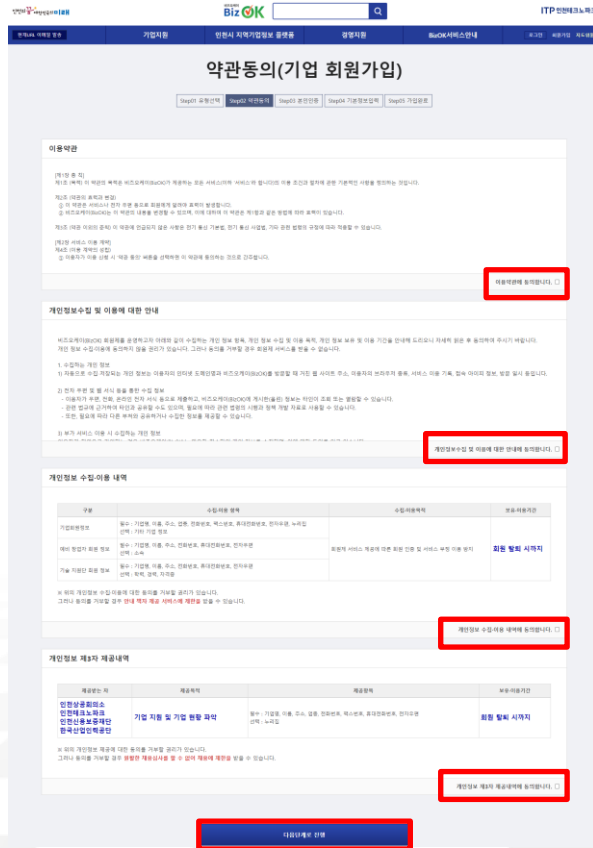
Biz OK

ITP 인천테크노파크

기업지원 | 인천시 지역기업정보 플랫폼 | 경영지원 | BizOK서비스안내

로그인 | 회원가입 | 회사소개

약관동의(기업 회원가입)

Step01 유형선택 | Step02 약관동의 | Step03 본인인증 | Step04 기본정보입력 | Step05 가입완료

이용약관

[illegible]

이용약관에 동의합니다. ☐

개인정보수집 및 이용에 대한 안내

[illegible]

개인정보수집 및 이용에 대한 안내에 동의합니다. ☐

개인정보 수집·이용 내역

| 구분 | 수집·이용 항목 | 수집·이용목적 | 보유·이용기간 |
|---|---|---|---|
| 기업회원정보 | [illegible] | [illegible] | 회원 탈퇴 시까지 |
| 대표 및 담당자 회원 정보 | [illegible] | | |
| 기술 자문단 회원 정보 | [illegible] | | |

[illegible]

개인정보 수집·이용 내역에 동의합니다. ☐

개인정보 제3자 제공내역

| 제공받는 자 | 제공목적 | 제공항목 | 보유·이용기간 |
|---|---|---|---|
| 인천상공회의소 인천테크노파크 인천신용보증재단 한국산업인력공단 | 기업 지원 및 기업 현황 파악 | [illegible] | 회원 탈퇴 시까지 |

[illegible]

개인정보 제3자 제공내역에 동의합니다. ☐

다음단계로 진행